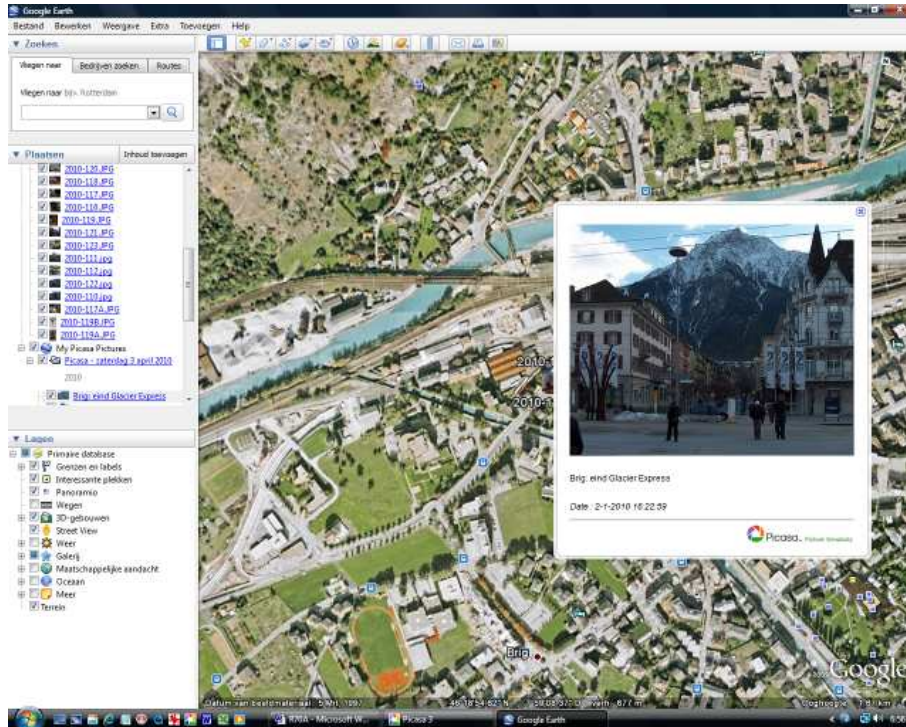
Google Earth

Bestand Bewerken Weergave Extra Toevoegen Help

▼ Zoeken

Vliegen naar | Bedrijven zoeken | Routes

Vliegen naar bijv. Rotterdam

▼ Plaatsen

Inhoud toevoegen

2010-120.JPG
2010-118.JPG
2010-117.JPG
2010-118.JPG
2010-119.JPG
2010-121.JPG
2010-123.JPG
2010-111.jpg
2010-112.jpg
2010-122.jpg
2010-110.jpg
2010-117A.JPG
2010-119B.JPG
2010-119A.JPG
My Picasa Pictures
Picasa - zaterdag 3 april 2010
2010
Brig: eind Glacier Express

▼ Lagen

Primaire database
Grenzen en labels
Interessante plekken
Panoramio
Wegen
3D-gebouwen
Street View
Weer
Galerij
Maatschappelijke aandacht
Oceaan
Meer
Terrein

2010-1
2010-1

Brig: eind Glacier Express

Date : 2-1-2010 18:22:59

Picasa. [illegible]

Brig

Datum van beeldmateriaal: 5 okt. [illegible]

46°18'54.82" N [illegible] 58'02.32" O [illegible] 677 m

Google

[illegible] - Microsoft W...

Picasa 3

Google Earth